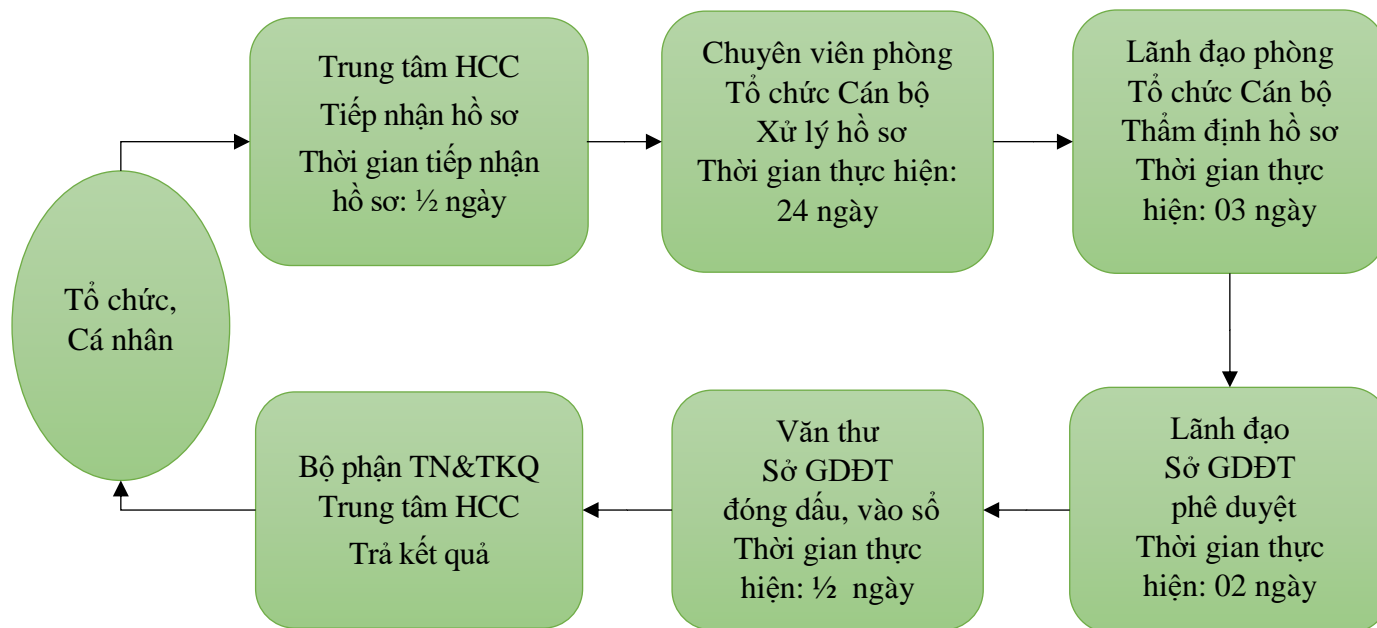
Tổ chức, Cá nhân

Trung tâm HCC
Tiếp nhận hồ sơ
Thời gian tiếp nhận hồ sơ: ½ ngày

Chuyên viên phòng Tổ chức Cán bộ
Xử lý hồ sơ
Thời gian thực hiện: 24 ngày

Lãnh đạo phòng Tổ chức Cán bộ
Thẩm định hồ sơ
Thời gian thực hiện: 03 ngày

Lãnh đạo
Sở GDĐT
phê duyệt
Thời gian thực hiện: 02 ngày

Văn thư
Sở GDĐT
đóng dấu, vào sổ
Thời gian thực hiện: ½ ngày

Bộ phận TN&TKQ
Trung tâm HCC
Trả kết quả